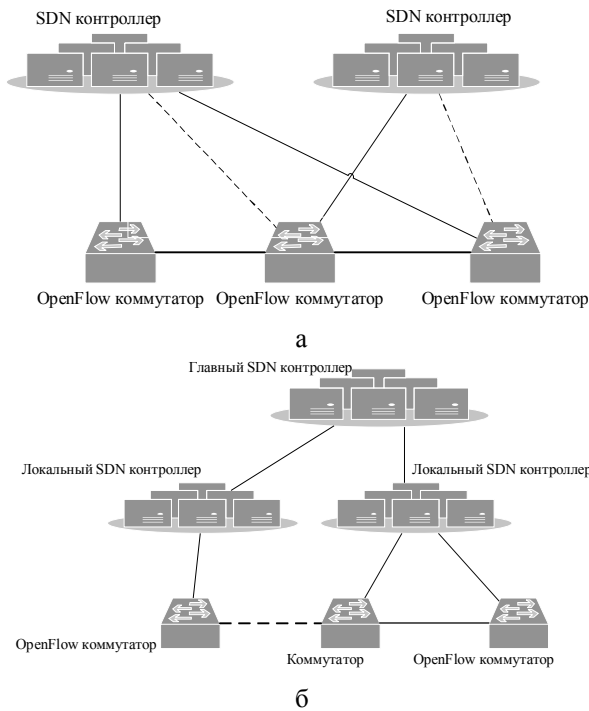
SDN контроллер

SDN контроллер

OpenFlow коммутатор

OpenFlow коммутатор

OpenFlow коммутатор

а

Главный SDN контроллер

Локальный SDN контроллер

Локальный SDN контроллер

OpenFlow коммутатор

Коммутатор

OpenFlow коммутатор

б